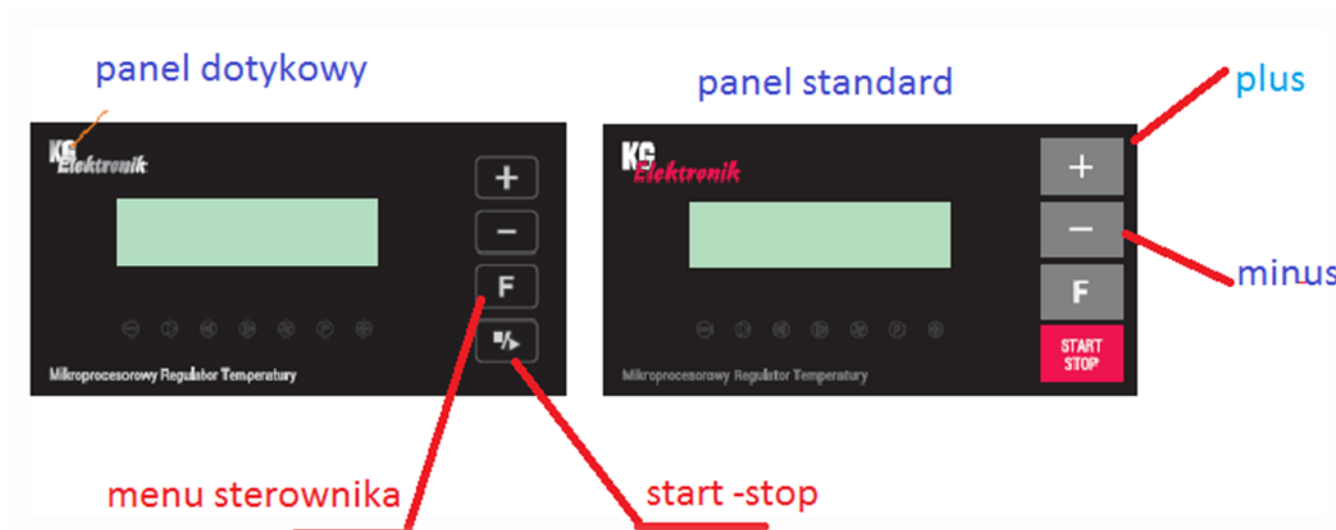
panel dotykowy

KG Elektronik

+

−

F

Mikroprocesorowy Regulator Temperatury

panel standard

plus

KG Elektronik

+

−

minus

F

START STOP

Mikroprocesorowy Regulator Temperatury

menu sterownika

start -stop